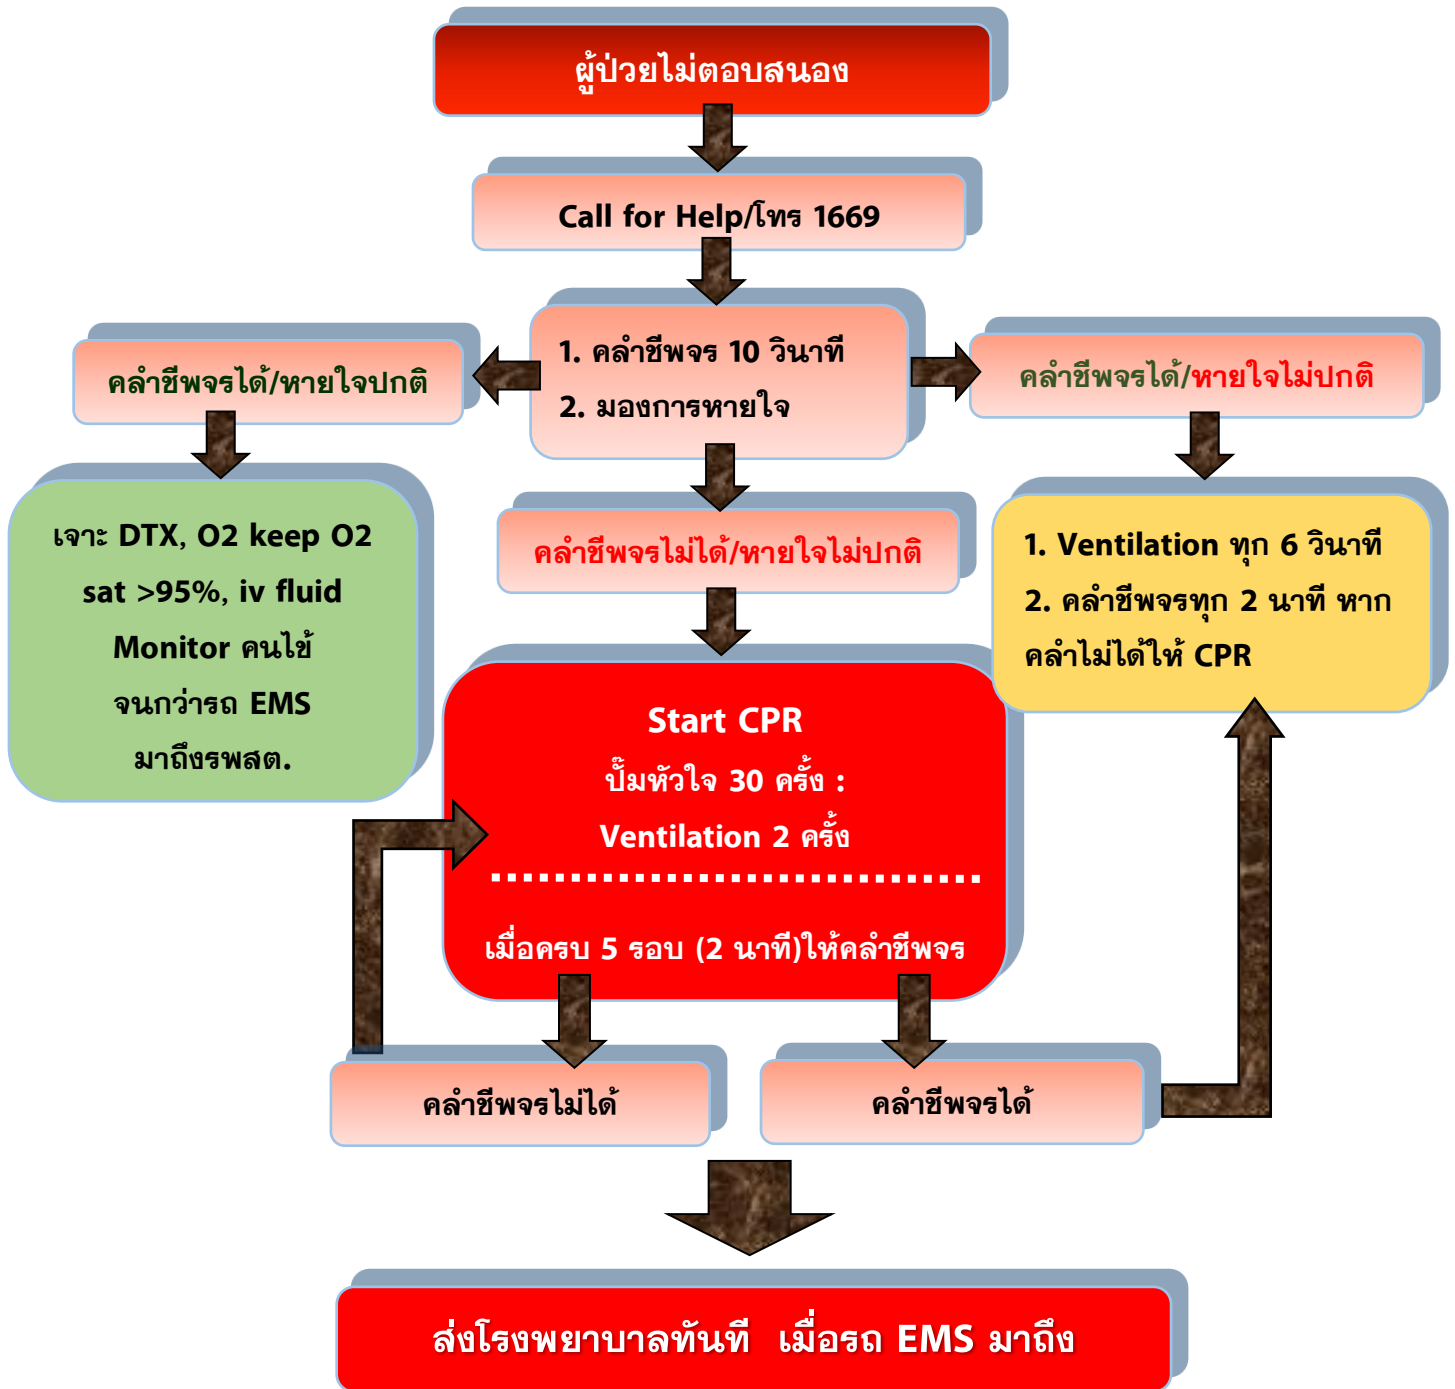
ผู้ป่วยไม่ตอบสนอง

Call for Help/โทร 1669

1. คลำชีพจร 10 วินาที
2. มองการหายใจ

คลำชีพจรได้/หายใจปกติ

คลำชีพจรได้/หายใจไม่ปกติ

เจาะ DTX, O2 keep O2 sat >95%, iv fluid Monitor คนไข้ จนกว่ารถ EMS มาถึงรพสต.

คลำชีพจรไม่ได้/หายใจไม่ปกติ

1. Ventilation ทุก 6 วินาที
2. คลำชีพจรทุก 2 นาที หากคลำไม่ได้ให้ CPR

Start CPR
ปั๊มหัวใจ 30 ครั้ง : Ventilation 2 ครั้ง

เมื่อครบ 5 รอบ (2 นาที)ให้คลำชีพจร

คลำชีพจรไม่ได้

คลำชีพจรได้

ส่งโรงพยาบาลทันที เมื่อรถ EMS มาถึง